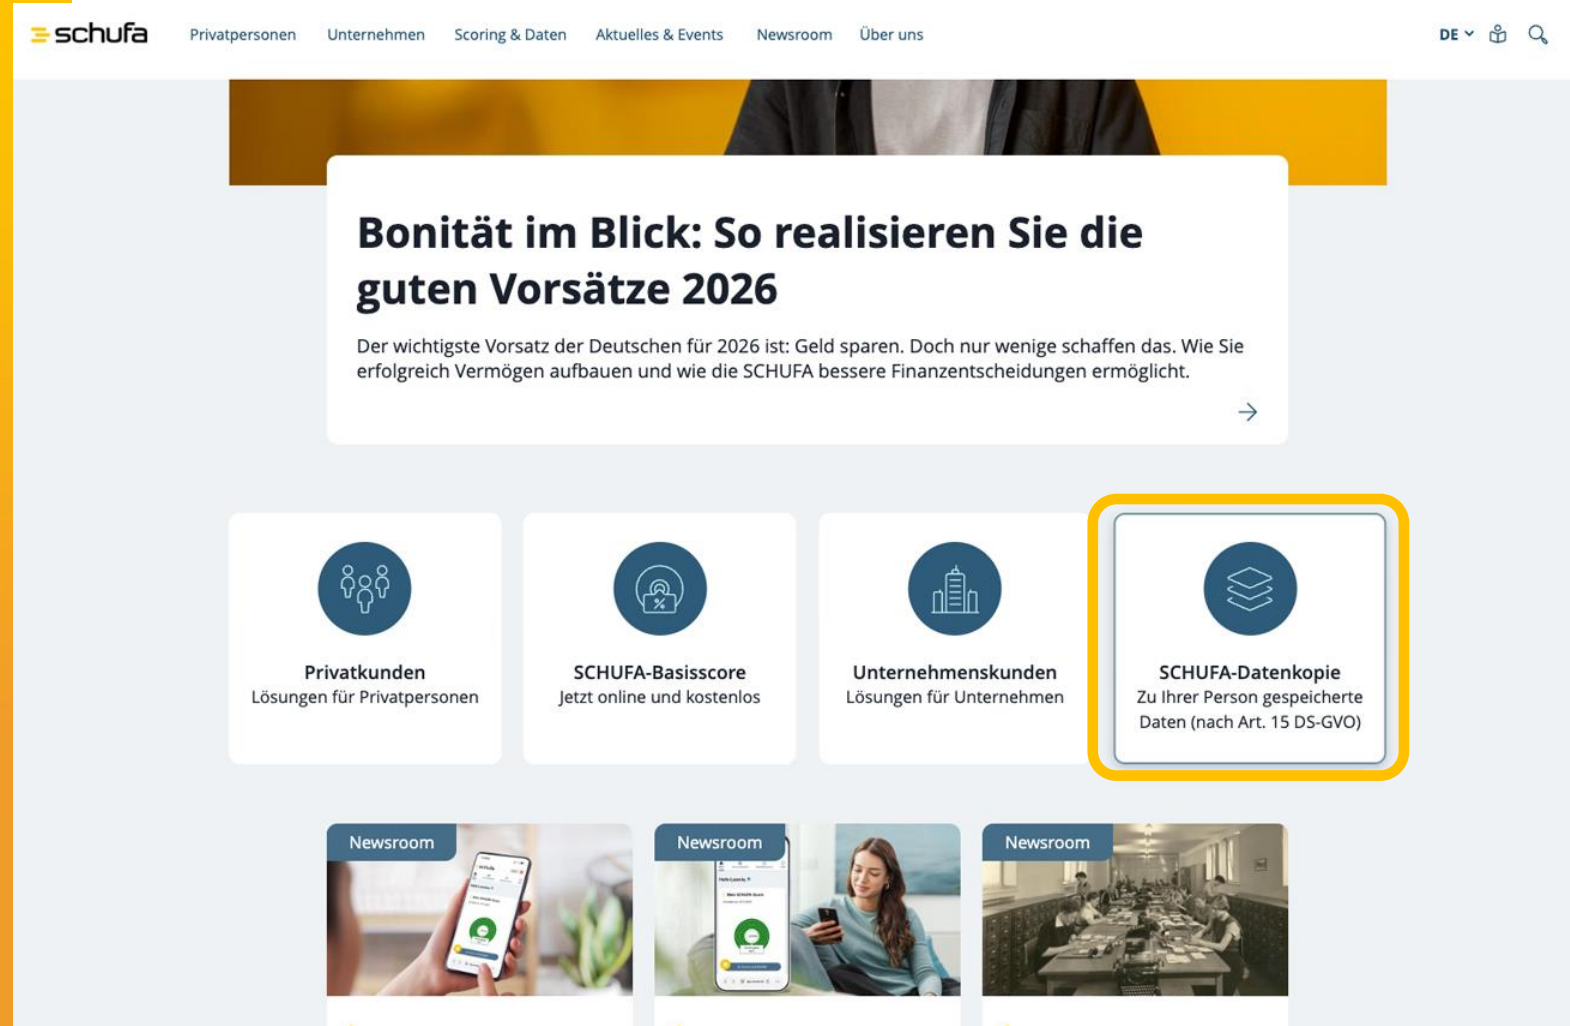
schufa Privatpersonen Unternehmen Scoring & Daten Aktuelles & Events Newsroom Über uns DE

Bonität im Blick: So realisieren Sie die guten Vorsätze 2026

Der wichtigste Vorsatz der Deutschen für 2026 ist: Geld sparen. Doch nur wenige schaffen das. Wie Sie erfolgreich Vermögen aufbauen und wie die SCHUFA bessere Finanzentscheidungen ermöglicht.

Privatkunden
Lösungen für Privatpersonen

SCHUFA-Basisscore
Jetzt online und kostenlos

Unternehmenskunden
Lösungen für Unternehmen

SCHUFA-Datenkopie
Zu Ihrer Person gespeicherte Daten (nach Art. 15 DS-GVO)

Newsroom

Newsroom

Newsroom